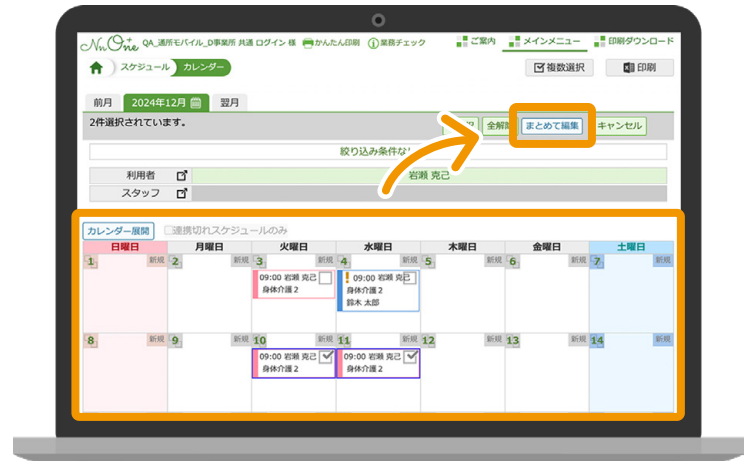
NuOne QA_通所モバイル_D事業所 共通 ログイン 様 かんたん印刷 業務チェック
ご案内 メインメニュー 印刷ダウンロード
スケジュール カレンダー
複数選択 印刷
前月 2024年12月 翌月
2件選択されています。
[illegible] 全解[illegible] まとめて編集 キャンセル
絞り込み条件な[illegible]
利用者 岩瀬 克己
スタッフ
カレンダー展開 連携切れスケジュールのみ

| 日曜日 | 月曜日 | 火曜日 | 水曜日 | 木曜日 | 金曜日 | 土曜日 |
|---|---|---|---|---|---|---|
| 1 新規 | 2 新規 | 3 新規 09:00 岩瀬 克己 身体介護２ | 4 新規 ! 09:00 岩瀬 克己 身体介護２ 鈴木 太郎 | 5 新規 | 6 新規 | 7 新規 |
| 8 新規 | 9 新規 | 10 新規 09:00 岩瀬 克己 身体介護２ | 11 新規 09:00 岩瀬 克己 身体介護２ | 12 新規 | 13 新規 | 14 新規 |